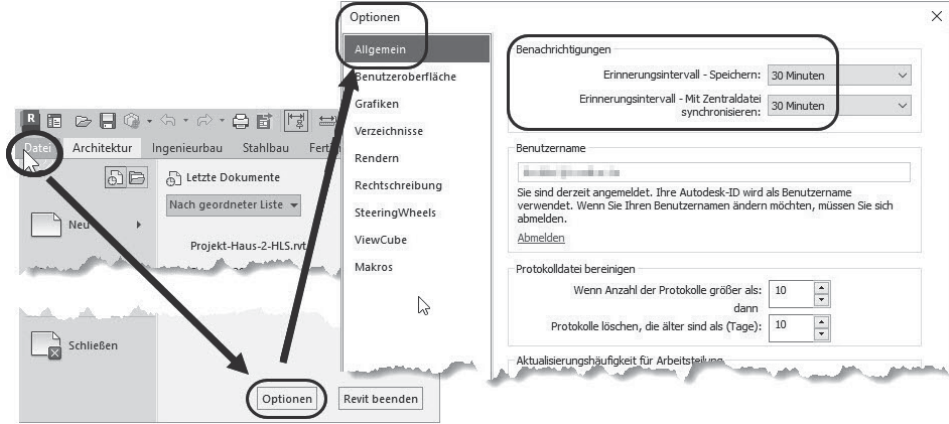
Optionen

Allgemein
Benutzeroberfläche
Grafiken
Verzeichnisse
Rendern
Rechtschreibung
SteeringWheels
ViewCube
Makros

Benachrichtigungen
Erinnerungsintervall - Speichern: 30 Minuten
Erinnerungsintervall - Mit Zentraldatei synchronisieren: 30 Minuten

Benutzername
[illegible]
Sie sind derzeit angemeldet. Ihre Autodesk-ID wird als Benutzername verwendet. Wenn Sie Ihren Benutzernamen ändern möchten, müssen Sie sich abmelden.
Abmelden

Protokolldatei bereinigen
Wenn Anzahl der Protokolle größer als: 10
dann
Protokolle löschen, die älter sind als (Tage): 10

Aktualisierungshäufigkeit für Arbeitsteilung

R
Datei Architektur Ingenieurbau Stahlbau Fert
Letzte Dokumente
Nach geordneter Liste
Neu
Projekt-Haus-2-HLS.rvt
Schließen
Optionen Revit beenden